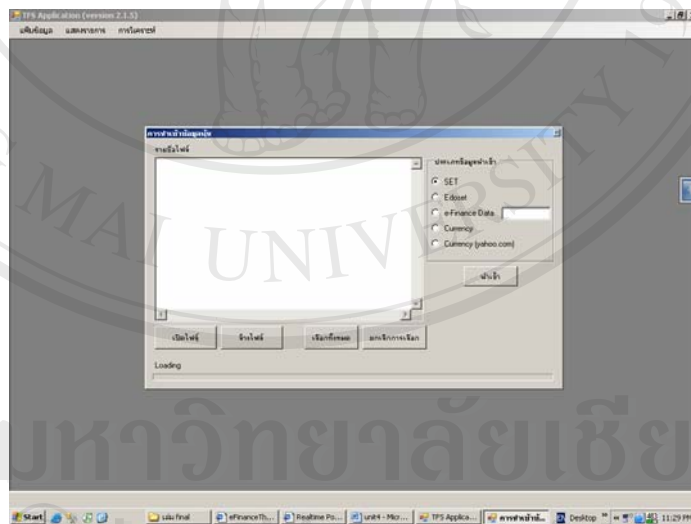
TFS Application (version 2.1.5)

แฟ้มข้อมูล แสดงกราฟ การวิเคราะห์

การนำเข้าข้อมูลหุ้น

รายชื่อไฟล์

ประเภทข้อมูลนำเข้า

SET

Edoset

e-Finance Data

Currency

Currency (yahoo.com)

นำเข้า

เปิดไฟล์

ล้างไฟล์

เลือกทั้งหมด

ยกเลิกการเลือก

Loading

มหาวิทยาลัยเชีย

MAI UNIVERSITY

Start

เล่มfinal

eFinanceTh...

Realtime Po...

unit4 - Micr...

TFS Applica...

การนำเข้าข้...

Desktop

11:29 PM